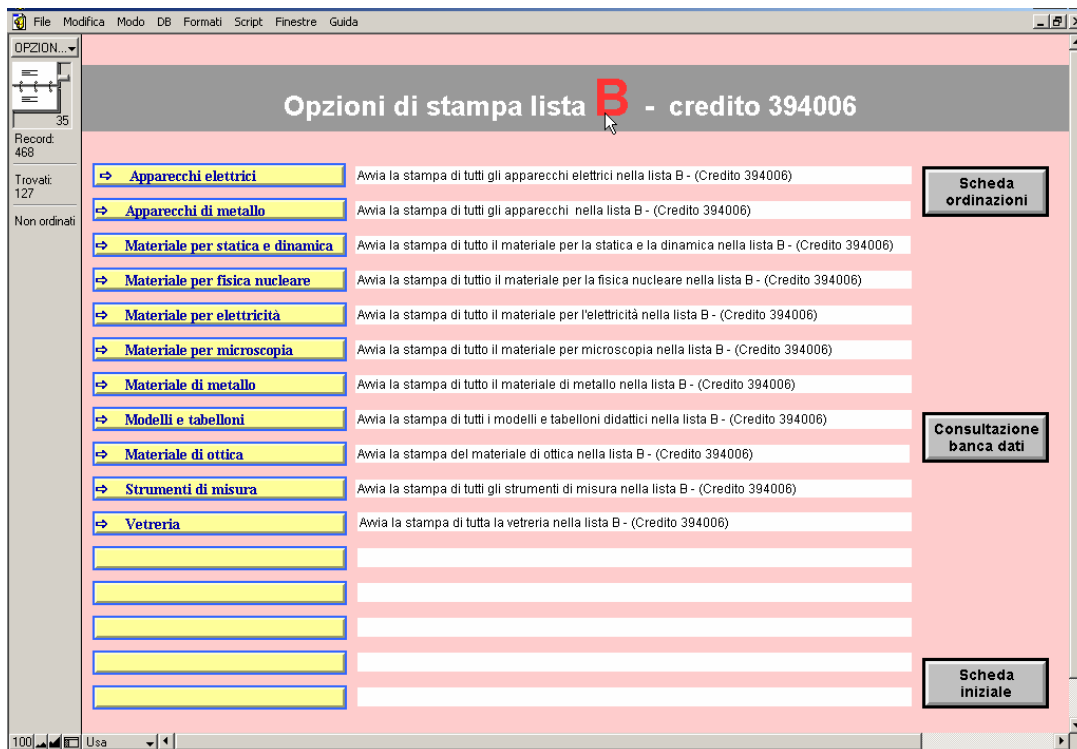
File Modifica Modo DB Formati Script Finestre Guida

OPZION...

35

Record: 468

Trovati: 127

Non ordinati

Opzioni di stampa lista B - credito 394006

⇨ Apparecchi elettrici | Avvia la stampa di tutti gli apparecchi elettrici nella lista B - (Credito 394006)

⇨ Apparecchi di metallo | Avvia la stampa di tutti gli apparecchi nella lista B - (Credito 394006)

⇨ Materiale per statica e dinamica | Avvia la stampa di tutto il materiale per la statica e la dinamica nella lista B - (Credito 394006)

⇨ Materiale per fisica nucleare | Avvia la stampa di tuttio il materiale per la fisica nucleare nella lista B - (Credito 394006)

⇨ Materiale per elettricità | Avvia la stampa di tutto il materiale per l'elettricità nella lista B - (Credito 394006)

⇨ Materiale per microscopia | Avvia la stampa di tutto il materiale per microscopia nella lista B - (Credito 394006)

⇨ Materiale di metallo | Avvia la stampa di tutto il materiale di metallo nella lista B - (Credito 394006)

⇨ Modelli e tabelloni | Avvia la stampa di tutti i modelli e tabelloni didattici nella lista B - (Credito 394006)

⇨ Materiale di ottica | Avvia la stampa del materiale di ottica nella lista B - (Credito 394006)

⇨ Strumenti di misura | Avvia la stampa di tutti gli strumenti di misura nella lista B - (Credito 394006)

⇨ Vetreria | Avvia la stampa di tutta la vetreria nella lista B - (Credito 394006)

Scheda ordinazioni

Consultazione banca dati

Scheda iniziale

100 Usa